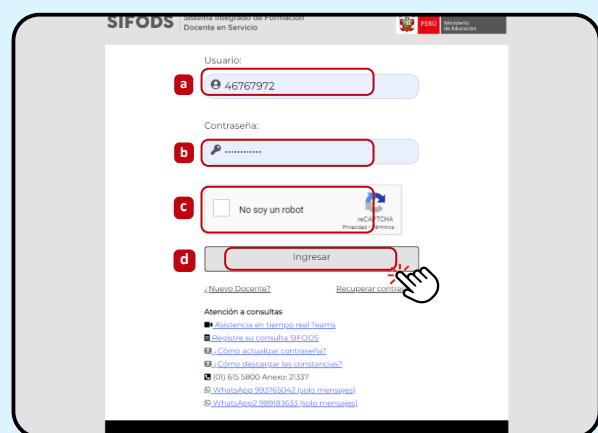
SIFODS Sistema Integrado de Formación Docente en Servicio

PERÚ Ministerio de Educación

Usuario:

a

46767972

Contraseña:

b

............

c

No soy un robot

reCAPTCHA
Privacidad - Términos

d

Ingresar

¿Nuevo Docente?

Recuperar contra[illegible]

Atención a consultas

Asistencia en tiempo real Teams

Registre su consulta SIFODS

¿Cómo actualizar contraseña?

¿Cómo descargar las constancias?

(01) 615 5800 Anexo: 21337

WhatsApp 993765042 (solo mensajes)

WhatsApp2 989183633 (solo mensajes)